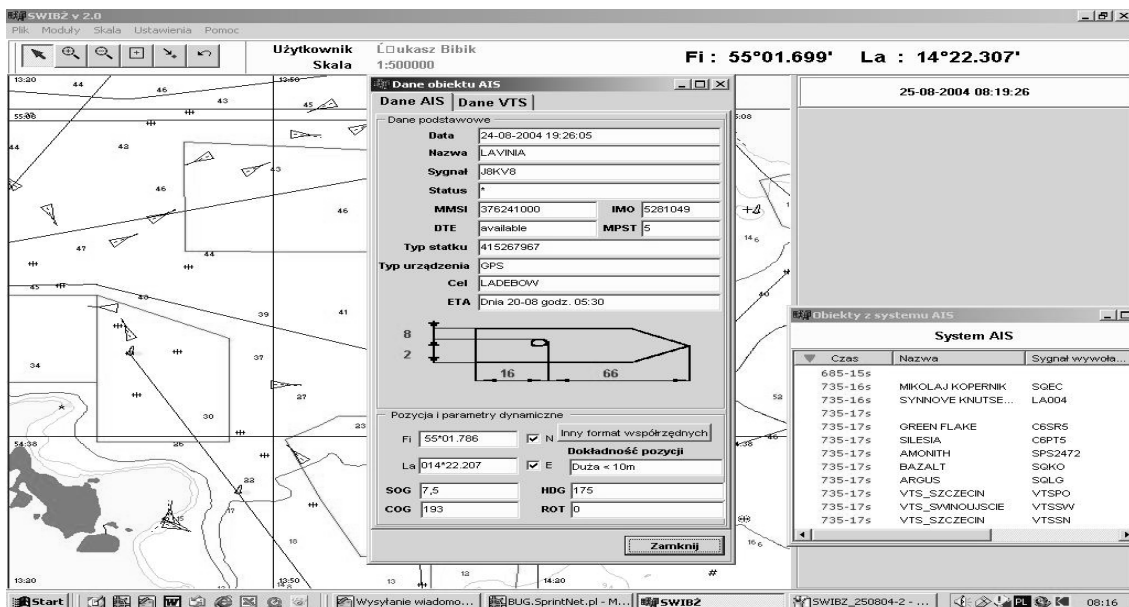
SWIBŻ v 2.0

Plik Moduły Skala Ustawienia Pomoc

Użytkownik Łukasz Bibik
Skala 1:500000

Fi : 55°01.699' La : 14°22.307'

25-08-2004 08:19:26

Dane obiektu AIS

Dane AIS | Dane VTS

Dane podstawowe

Data 24-08-2004 19:26:05
Nazwa LAVINIA
Sygnał J8KV8
Status *
MMSI 376241000 IMO 5281049
DTE available MPST 5
Typ statku 415267967
Typ urządzenia GPS
Cel LADEBOW
ETA Dnia 20-08 godz. 05:30

8
2
16
66

Pozycja i parametry dynamiczne

Fi 55*01.786 N
Inny format współrzędnych
Dokładność pozycji
La 014*22.207 E
Duża < 10m
SOG 7,5 HDG 175
COG 193 ROT 0

Zamknij

Obiekty z systemu AIS

System AIS

| Czas | Nazwa | Sygnał wywoła... |
|---|---|---|
| 685-15s | | |
| 735-16s | MIKOLAJ KOPERNIK | SQEC |
| 735-16s | SYNNOVE KNUTSE... | LA004 |
| 735-17s | | |
| 735-17s | GREEN FLAKE | C6SR5 |
| 735-17s | SILESIA | C6PT5 |
| 735-17s | AMONITH | SPS2472 |
| 735-17s | BAZALT | SQKO |
| 735-17s | ARGUS | SQLG |
| 735-17s | VTS_SZCZECIN | VTSPO |
| 735-17s | VTS_SWINOUJSCIE | VTSSW |
| 735-17s | VTS_SZCZECIN | VTSSN |

13:20 44 46 43 45 13:50 55:08 42 46 47 44 45 39 41 37 34 30 27 23 54:38 26 22 17 18 13 12 13:20 13:50 14:20 14 6 52 46 16 6

Start | Wysyłanie wiadomo... | BUG.SprintNet.pl - M... | SWIBŻ | SWIBZ_250804-2 - ... | 08:16